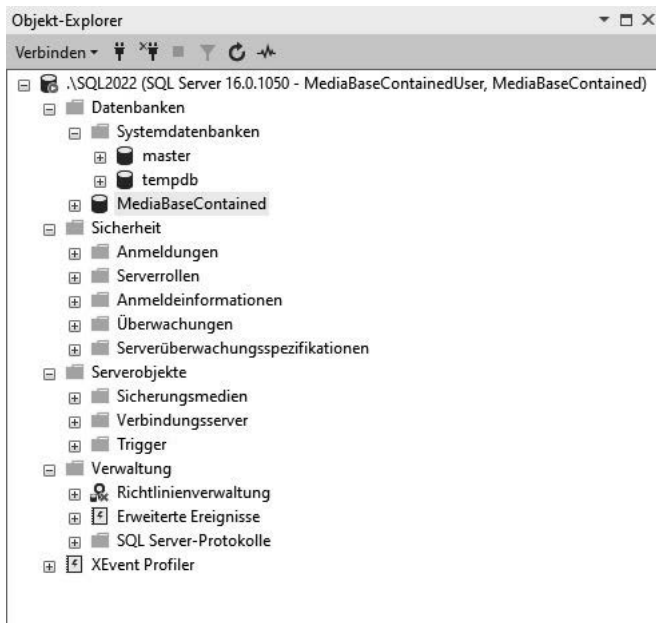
Objekt-Explorer

Verbinden

.\SQL2022 (SQL Server 16.0.1050 - MediaBaseContainedUser, MediaBaseContained)
Datenbanken
Systemdatenbanken
master
tempdb
MediaBaseContained
Sicherheit
Anmeldungen
Serverrollen
Anmeldeinformationen
Überwachungen
Serverüberwachungsspezifikationen
Serverobjekte
Sicherungsmedien
Verbindungsserver
Trigger
Verwaltung
Richtlinienverwaltung
Erweiterte Ereignisse
SQL Server-Protokolle
XEvent Profiler